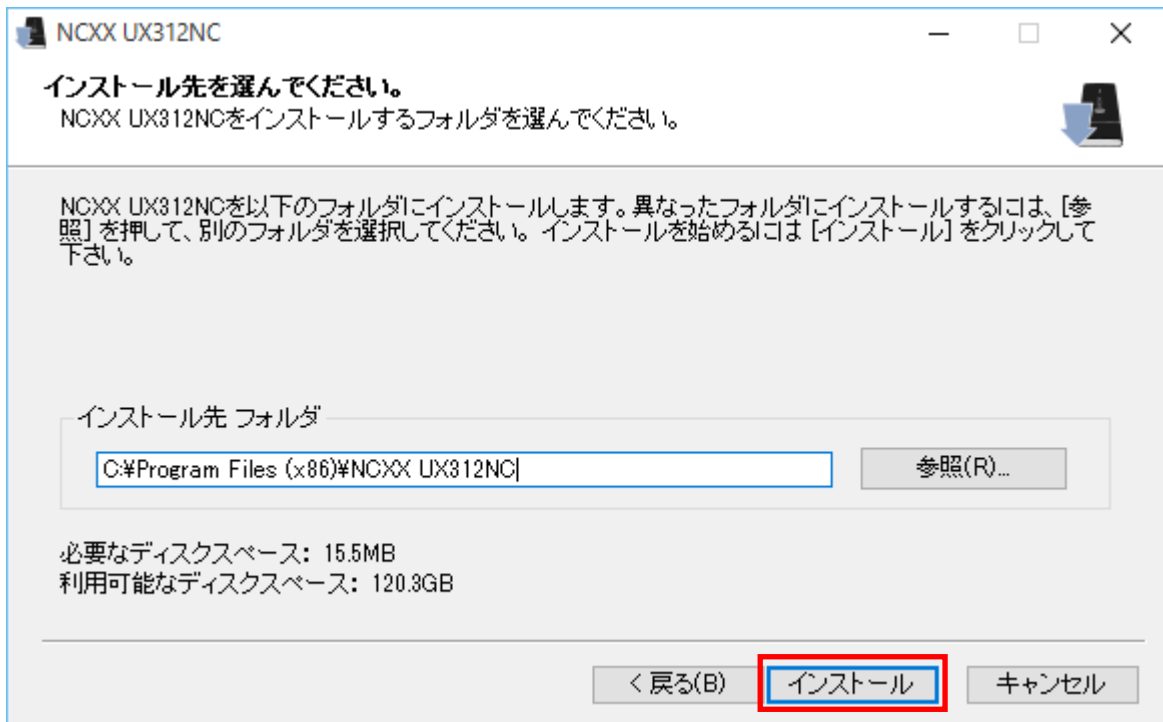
NCXX UX312NC

インストール先を選んでください。
NCXX UX312NCをインストールするフォルダを選んでください。

NCXX UX312NCを以下のフォルダにインストールします。異なったフォルダにインストールするには、[参照] を押して、別のフォルダを選択してください。 インストールを始めるには [インストール] をクリックして下さい。

インストール先 フォルダ

C:¥Program Files (x86)¥NCXX UX312NC

参照(R)...

必要なディスクスペース: 15.5MB
利用可能なディスクスペース: 120.3GB

< 戻る(B)
インストール
キャンセル